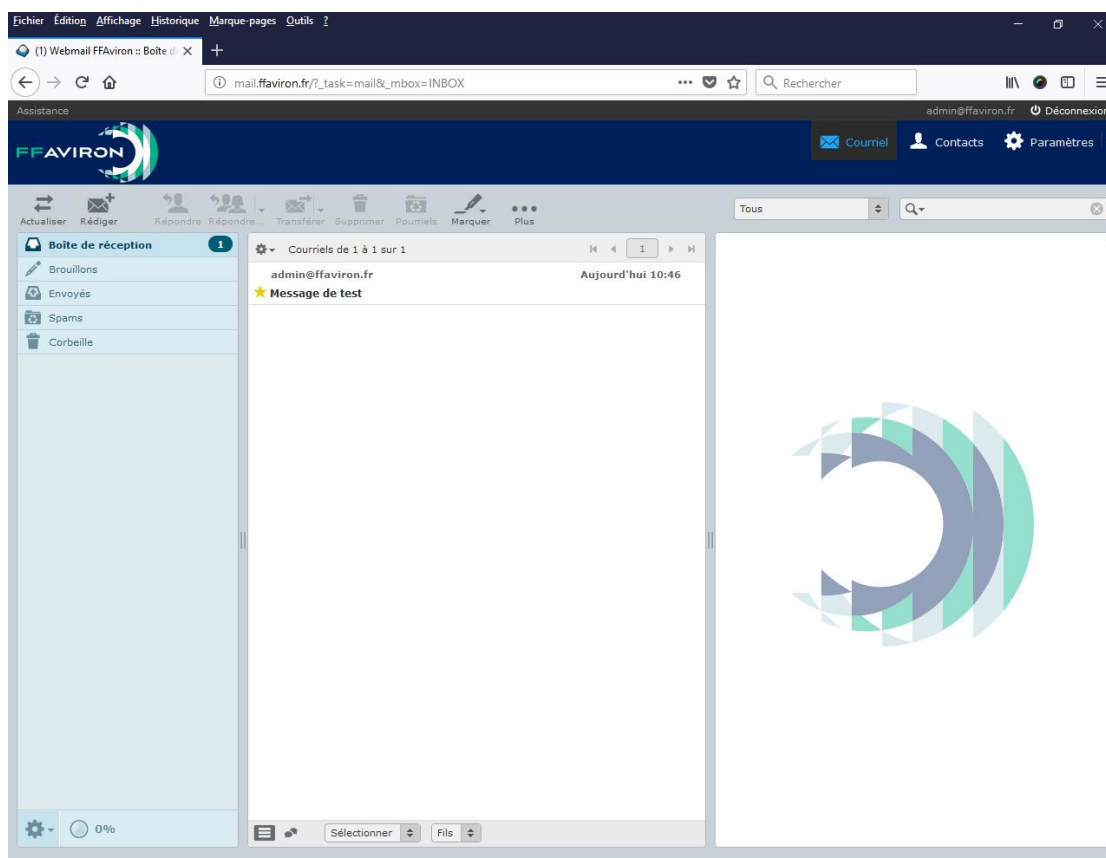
Fichier Édition Affichage Historique Marque-pages Outils ?

(1) Webmail FFAviron :: Boîte d

mail.ffaviron.fr/?_task=mail&_mbox=INBOX

Rechercher

Assistance

admin@ffaviron.fr Déconnexion

FFAVIRON

Courriel Contacts Paramètres

Actualiser Rédiger Répondre Répondre Transférer Supprimer Pourriels Marquer Plus

Tous

Boîte de réception 1

Brouillons

Envoyés

Spams

Corbeille

Courriels de 1 à 1 sur 1

1

admin@ffaviron.fr Aujourd'hui 10:46

Message de test

0%

Sélectionner Fils